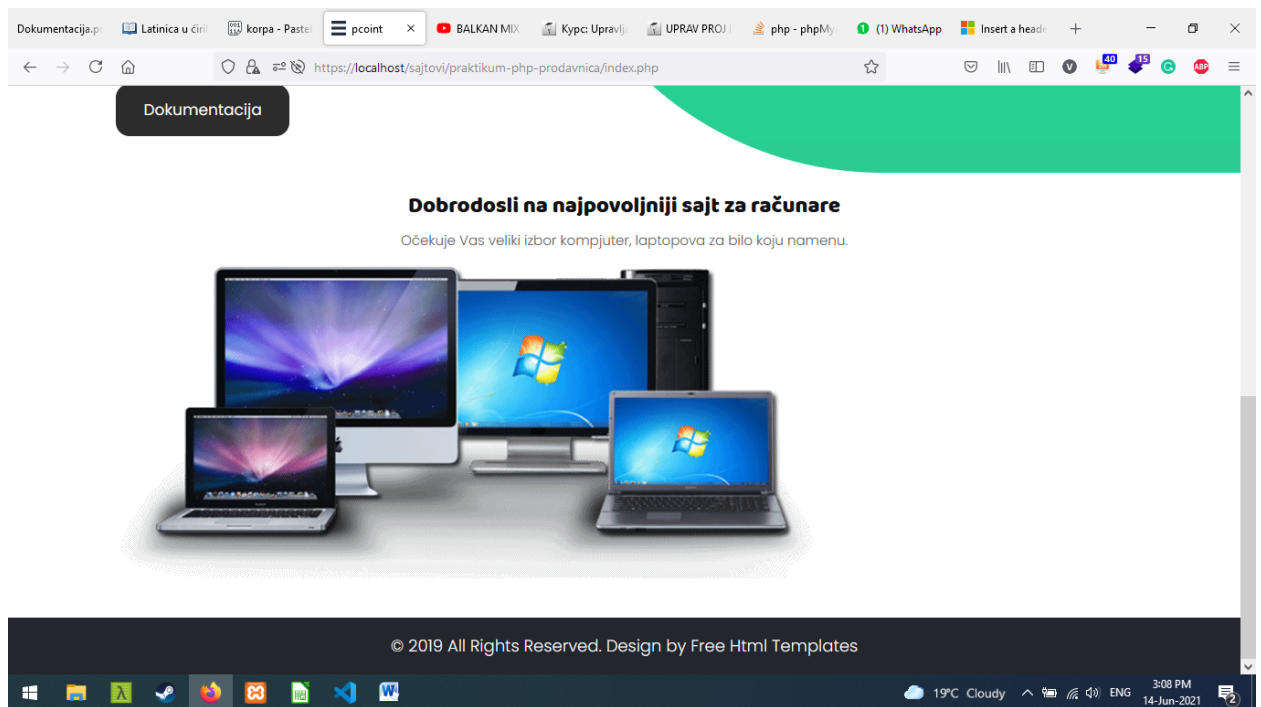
Dokumentacija.pc | Latinica u ćiril | korpa - Paste | pcoint | BALKAN MIX | Курс: Upravlj | UPRAV PROJ | php - phpMy | (1) WhatsApp | Insert a head

https://localhost/sajtovi/praktikum-php-prodavnica/index.php

40 15

Dokumentacija

Dobrodosli na najpovoljniji sajt za računare

Očekuje Vas veliki izbor kompjuter, laptopova za bilo koju namenu.

© 2019 All Rights Reserved. Design by Free Html Templates

19°C Cloudy ENG 3:08 PM 14-Jun-2021 2